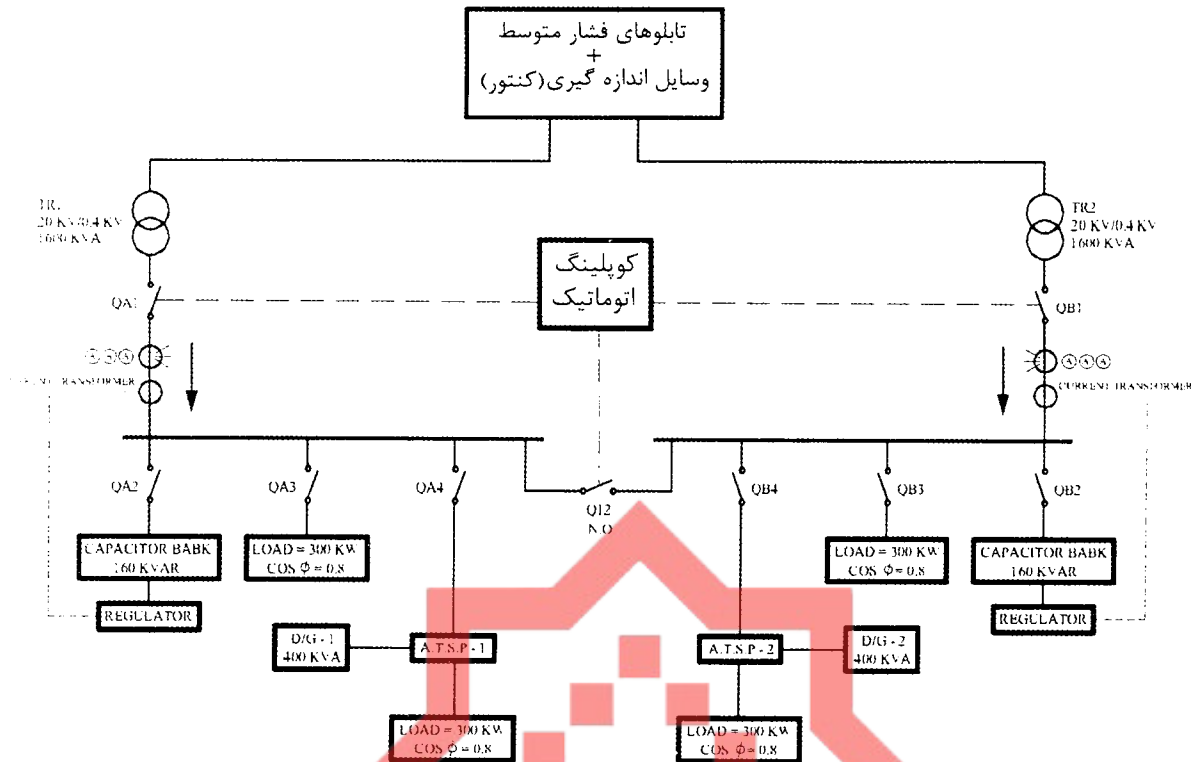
تابلوهای فشار متوسط
+
وسایل اندازه گیری (کنتور)

TR1
20 KV/0.4 KV
1600 KVA

TR2
20 KV/0.4 KV
1600 KVA

کوپلینگ
اتوماتیک

QA1

QB1

CURRENT TRANSFORMER

CURRENT TRANSFORMER

QA2

QA3

QA4

Q12
N.O

QB4

QB3

QB2

CAPACITOR BABK
160 KVAR

LOAD = 300 KW
COS $\phi$ = 0.8

LOAD = 300 KW
COS $\phi$ = 0.8

CAPACITOR BABK
160 KVAR

REGULATOR

REGULATOR

D/G - 1
400 KVA

A.T.S.P - 1

A.T.S.P - 2

D/G - 2
400 KVA

LOAD = 300 KW
COS $\phi$ = 0.8

LOAD = 300 KW
COS $\phi$ = 0.8